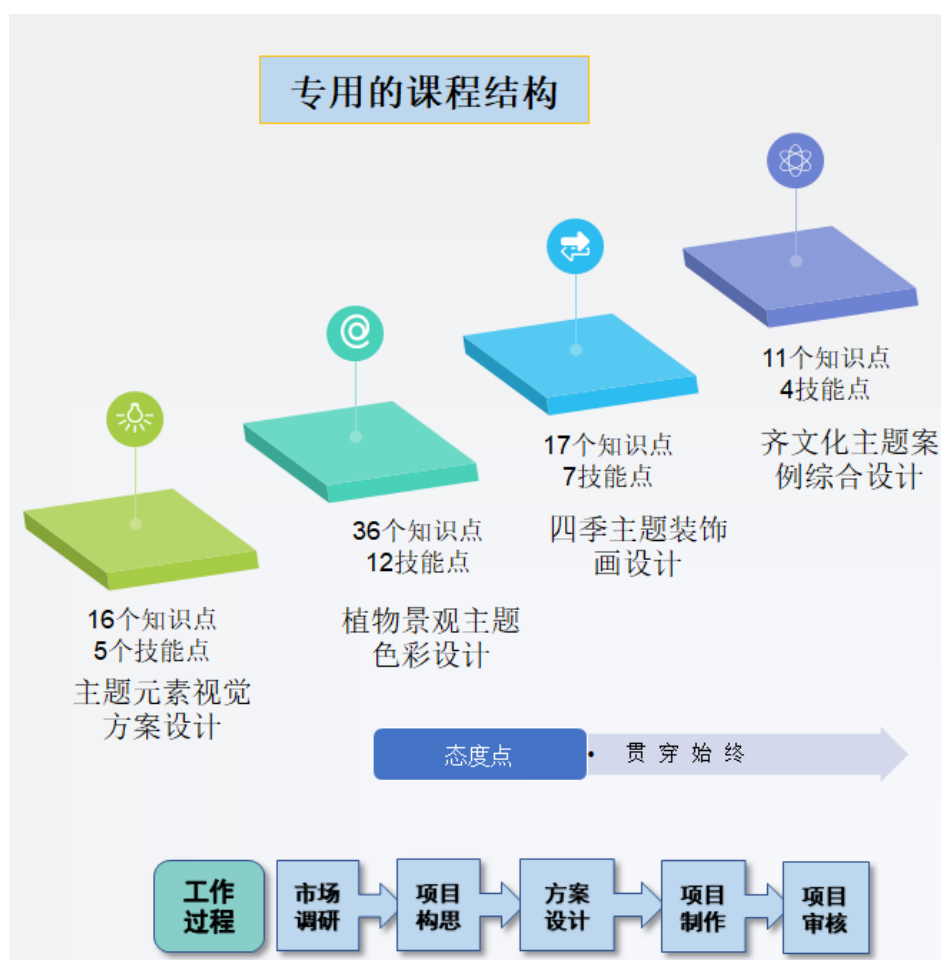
专用的课程结构

16个知识点
5个技能点
主题元素视觉方案设计

36个知识点
12技能点
植物景观主题色彩设计

17个知识点
7技能点
四季主题装饰画设计

11个知识点
4技能点
齐文化主题案例综合设计

态度点
• 贯穿始终

工作过程
市场调研
项目构思
方案设计
项目制作
项目审核